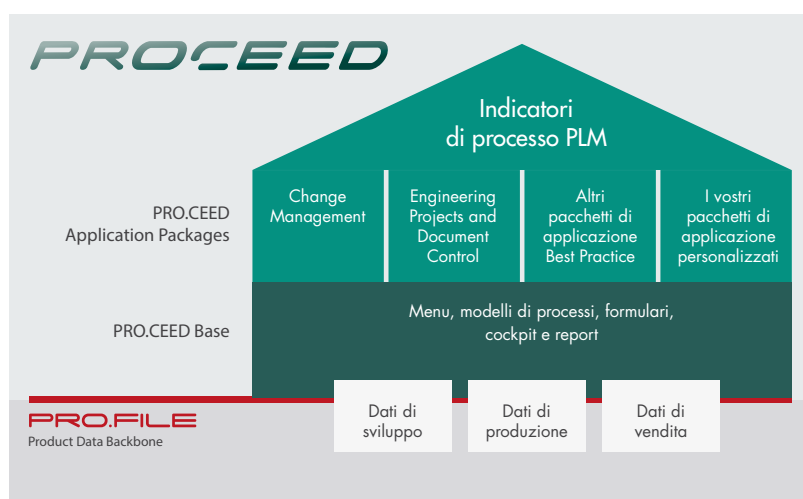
PROCEED

Indicatori di processo PLM

PRO.CEED Application Packages

Change Management

Engineering Projects and Document Control

Altri pacchetti di applicazione Best Practice

I vostri pacchetti di applicazione personalizzati

PRO.CEED Base

Menu, modelli di processi, formulari, cockpit e report

PRO.FILE
Product Data Backbone

Dati di sviluppo

Dati di produzione

Dati di vendita